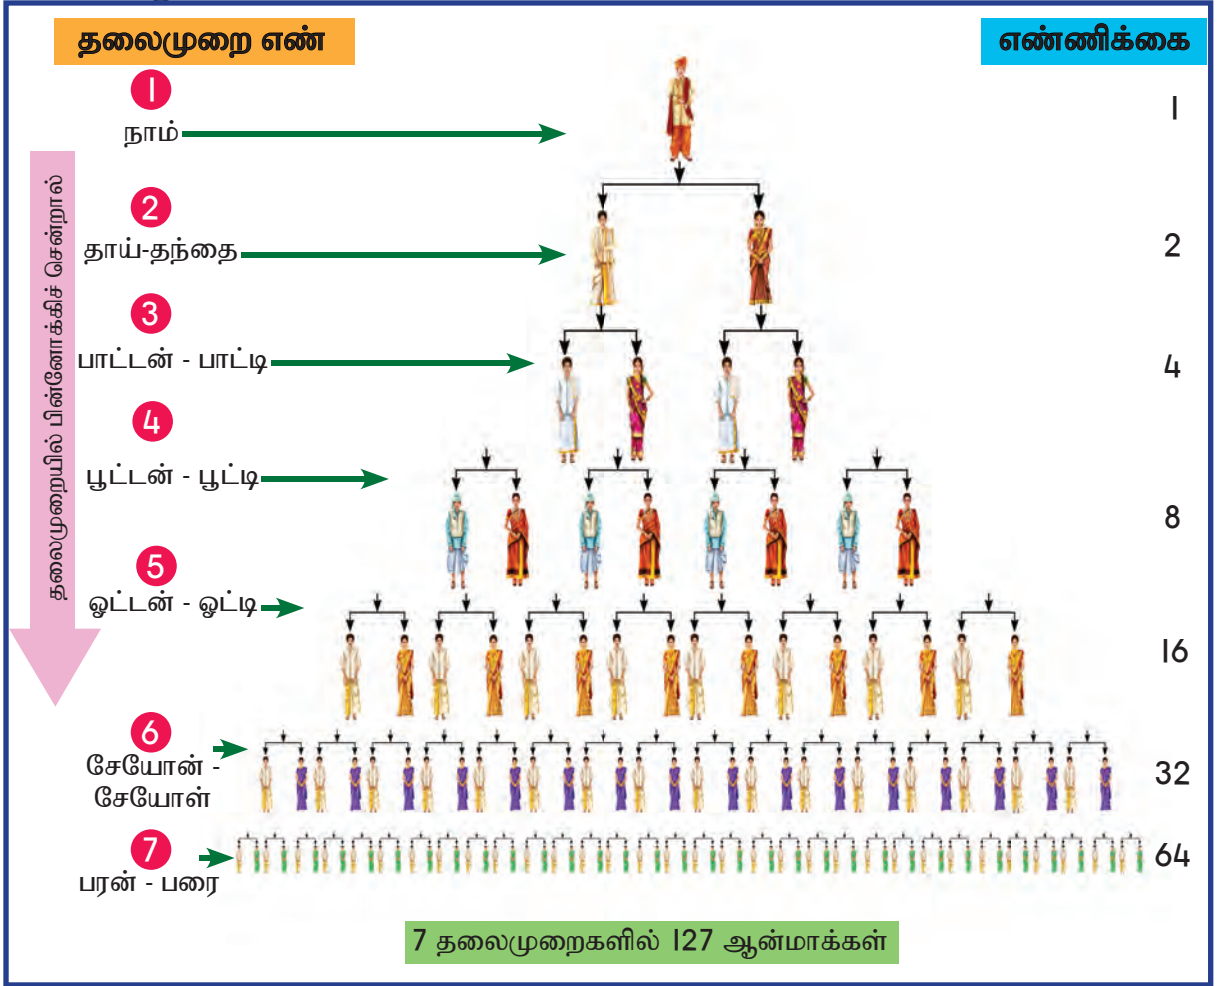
தலைமுறை எண்

எண்ணிக்கை

தலைமுறையில் பின்னோக்கிச் சென்றால்

1
நாம்
1

2
தாய்-தந்தை
2

3
பாட்டன் - பாட்டி
4

4
பூட்டன் - பூட்டி
8

5
ஓட்டன் - ஓட்டி
16

6
சேயோன் - சேயோள்
32

7
பரன் - பரை
64

7 தலைமுறைகளில் 127 ஆன்மாக்கள்